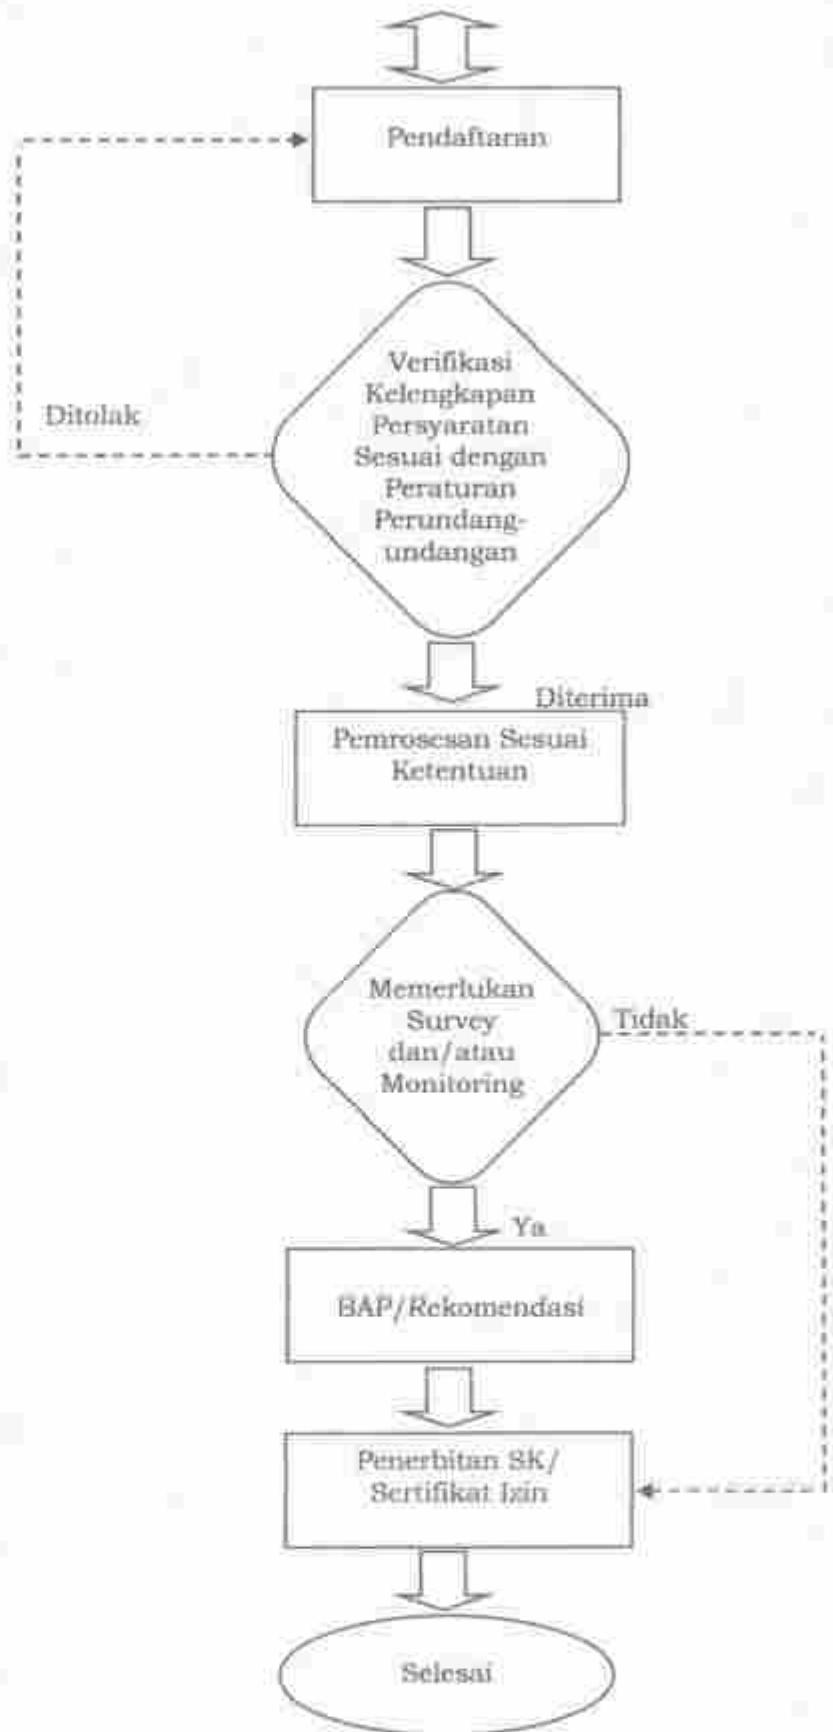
Pendaftaran

Ditolak

Verifikasi Kelengkapan Persyaratan Sesuai dengan Peraturan Perundang-undangan

Diterima

Pemrosesan Sesuai Ketentuan

Memerlukan Survey dan/atau Monitoring

Tidak

Ya

BAP/Rekomendasi

Penerbitan SK/ Sertifikat Izin

Selesai